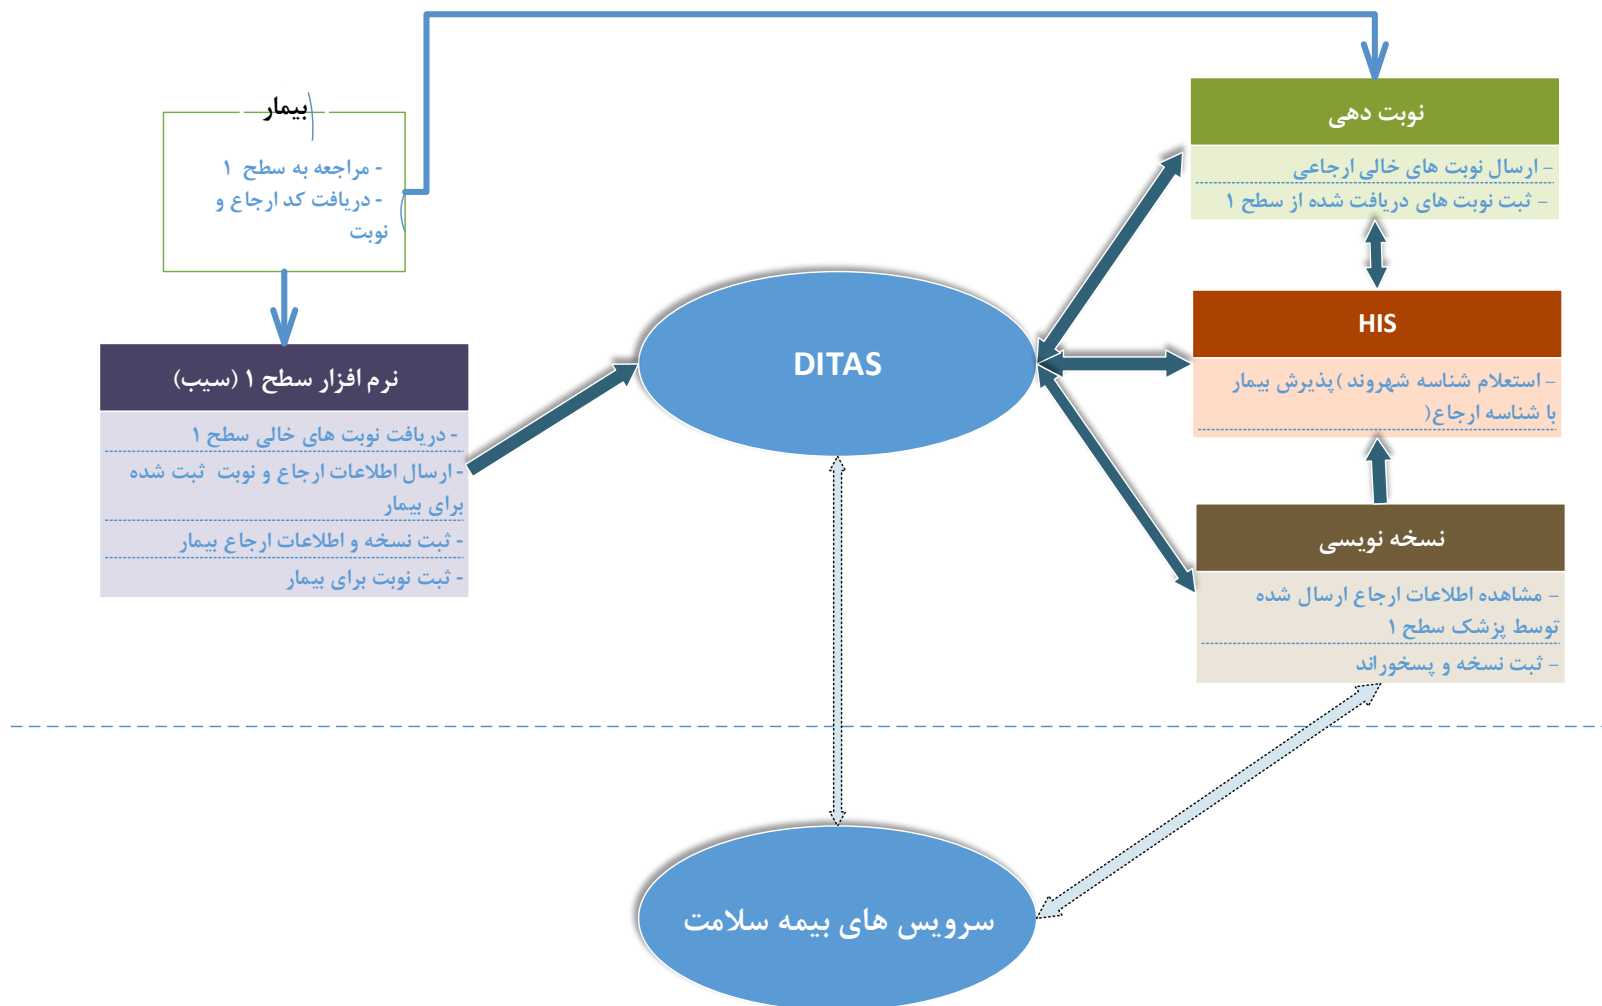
بیمار

- مراجعه به سطح ۱
- دریافت کد ارجاع و نوبت

نرم افزار سطح ۱ (سیب)

- دریافت نوبت های خالي سطح ۱
- ارسال اطلاعات ارجاع و نوبت ثبت شده برای بیمار
- ثبت نسخه و اطلاعات ارجاع بیمار
- ثبت نوبت برای بیمار

DITAS

نوبت دهی

- ارسال نوبت های خالي ارجاعي
- ثبت نوبت های دریافت شده از سطح ۱

HIS

- استعلام شناسه شهروند) پذیرش بیمار با شناسه ارجاع(

نسخه نویسی

- مشاهده اطلاعات ارجاع ارسال شده توسط پزشک سطح ۱
- ثبت نسخه و پسخوراند

سرویس های بیمه سلامت